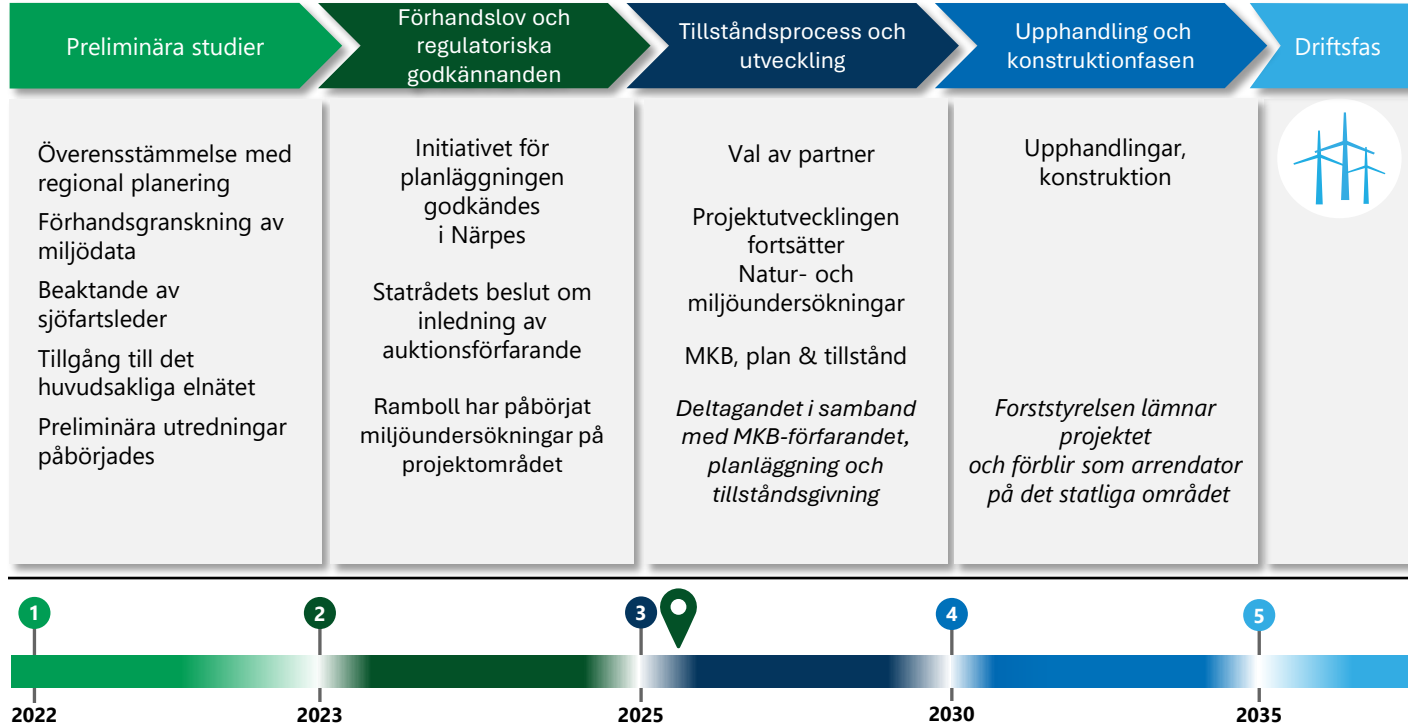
Preliminära studier

Förhandslov och regulatoriska godkännanden

Tillståndsprocess och utveckling

Upphandling och konstruktionfasen

Driftsfas

Överensstämmelse med regional planering

Förhandsgranskning av miljödata

Beaktande av sjöfartsleder

Tillgång till det huvudsakliga elnätet

Preliminära utredningar påbörjades

Initiativet för planläggningen godkändes i Närpes

Statrådets beslut om inledning av auktionsförfarande

Ramboll har påbörjat miljöundersökningar på projektområdet

Val av partner

Projektutvecklingen fortsätter
Natur- och miljöundersökningar

MKB, plan & tillstånd

*Deltagandet i samband med MKB-förfarandet, planläggning och tillståndsgivning*

Upphandlingar, konstruktion

*Forststyrelsen lämnar projektet och förblir som arrendator på det statliga området*

1
2
3
4
5

2022
2023
2025
2030
2035